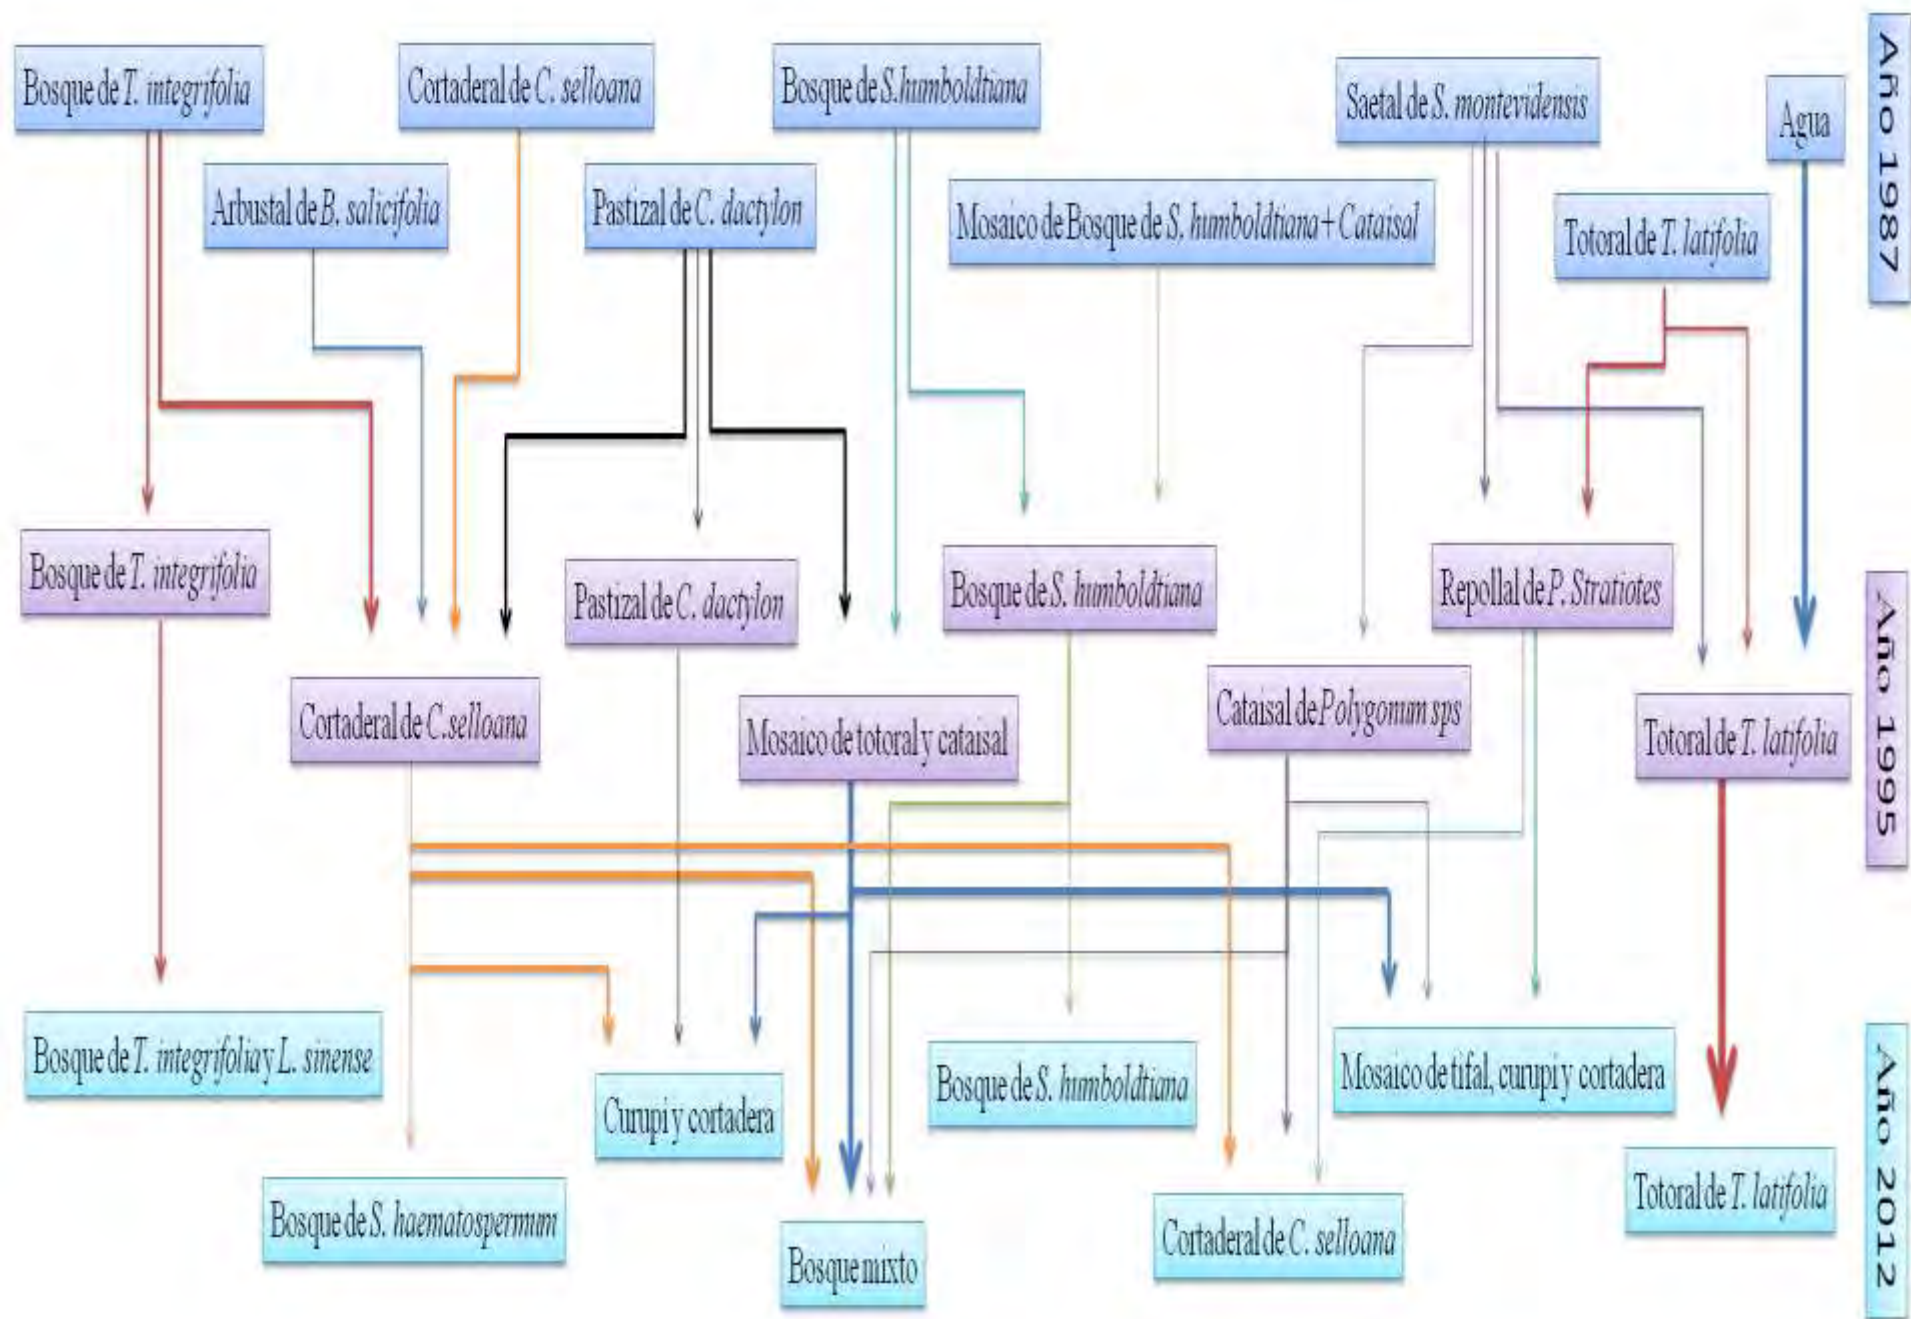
Bosque de T. integrifolia

Cortaderal de C. selloana

Bosque de S.humboldtiana

Saetal de S. montevidensis

Agua

Año 1987

Arbustal de B. salicifolia

Pastizal de C. dactylon

Mosaico de Bosque de S. humboldtiana + Cataisal

Totoral de T. latifolia

Bosque de T. integrifolia

Pastizal de C. dactylon

Bosque de S. humboldtiana

Repollal de P. Stratiotes

Año 1995

Cortaderal de C.selloana

Mosaico de totoral y cataisal

Cataisal de Polygonum sps

Totoral de T. latifolia

Bosque de T. integrifolia y L. sinense

Curupi y cortadera

Bosque de S. humboldtiana

Mosaico de tifal, curupi y cortadera

Año 2012

Bosque de S. haematospermum

Bosque mixto

Cortaderal de C. selloana

Totoral de T. latifolia